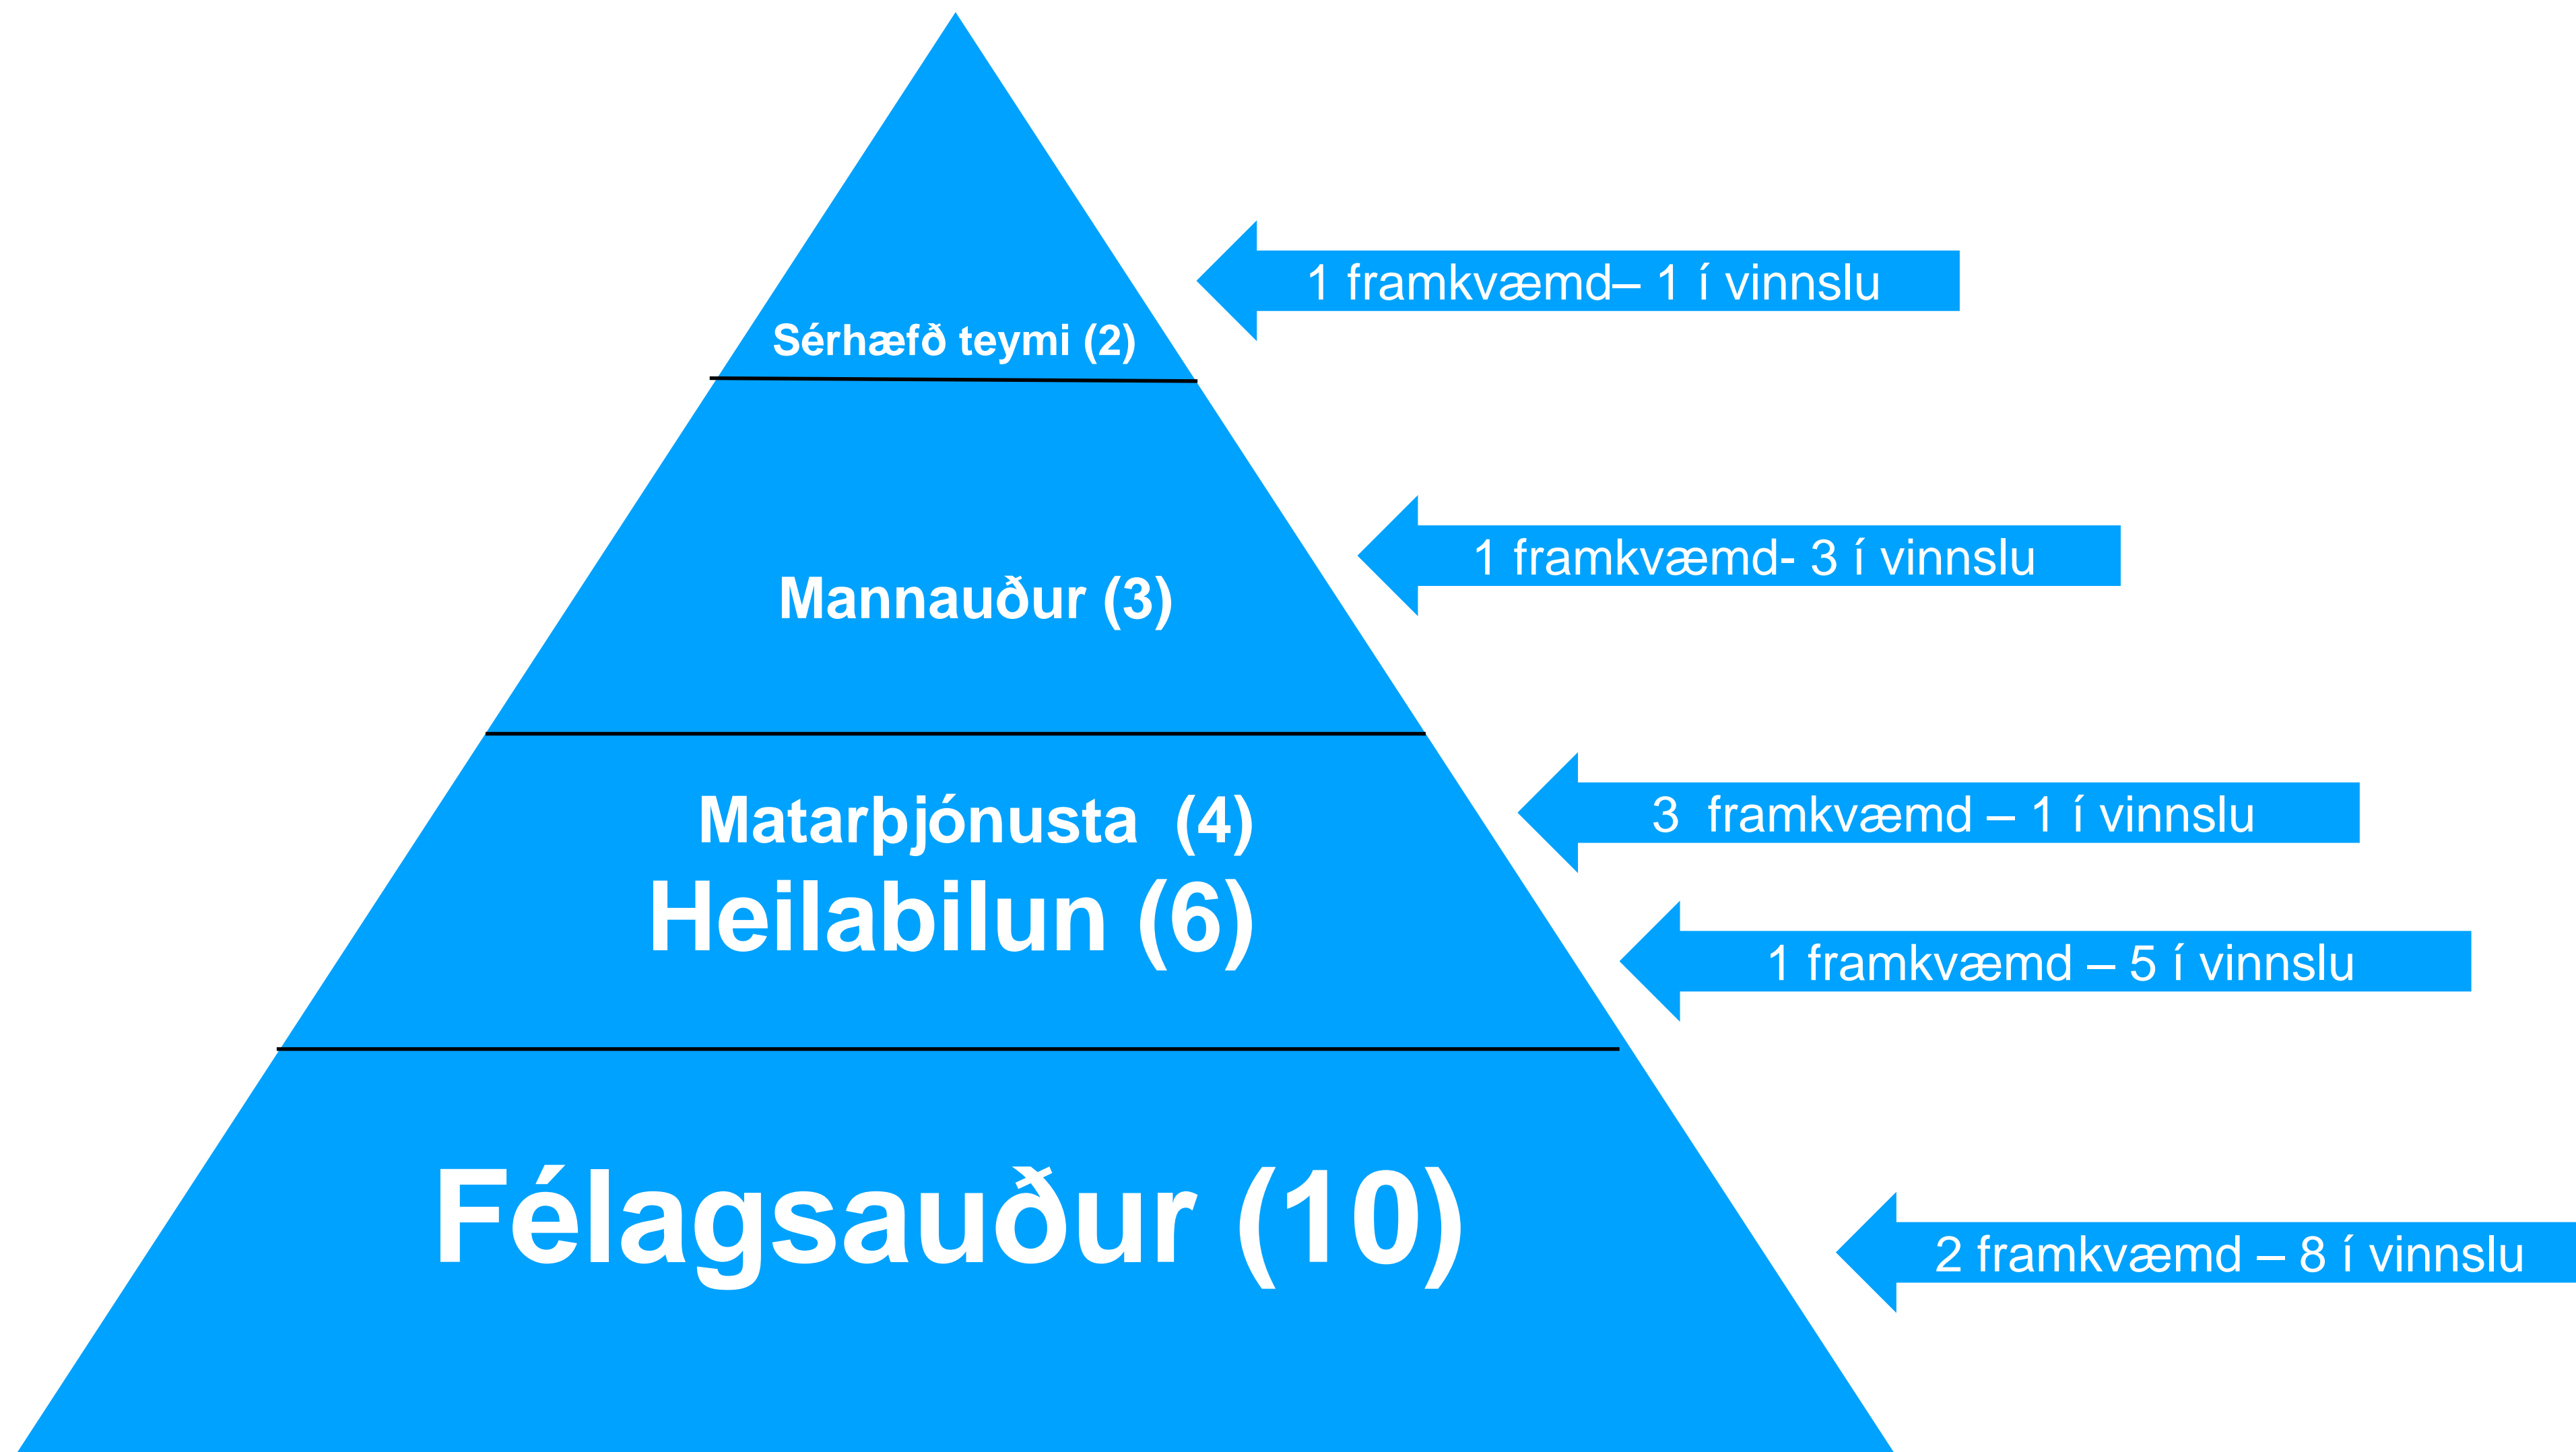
Sérhæfð teymi (2)

1 framkvæmd– 1 í vinnslu

Mannauður (3)

1 framkvæmd- 3 í vinnslu

Matarþjónusta (4)

3 framkvæmd – 1 í vinnslu

Heilabilun (6)

1 framkvæmd – 5 í vinnslu

Félagsauður (10)

2 framkvæmd – 8 í vinnslu